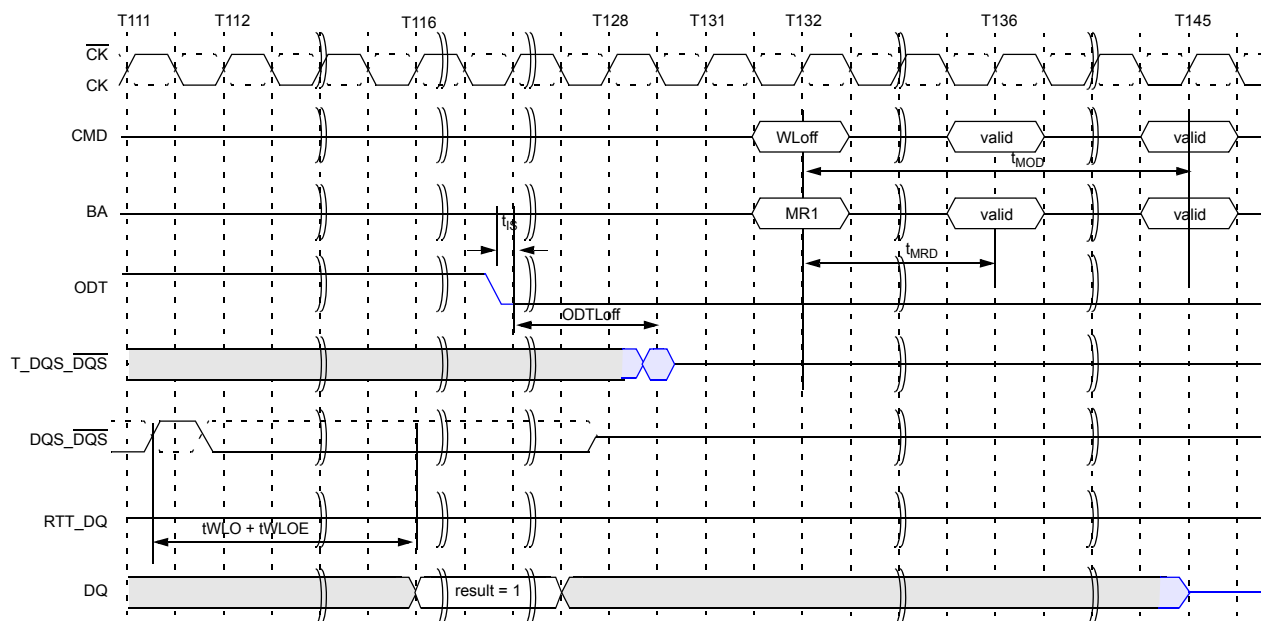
T111 T112 T116 T128 T131 T132 T136 T145

$\overline{CK}$
CK

CMD
WLoff
valid
valid
$t_{MOD}$

BA
MR1
valid
valid

$t_{IS}$

$t_{MRD}$

ODT

ODTLoff

T_DQS_$\overline{DQS}$

DQS_$\overline{DQS}$

RTT_DQ

tWLO + tWLOE

DQ
result = 1